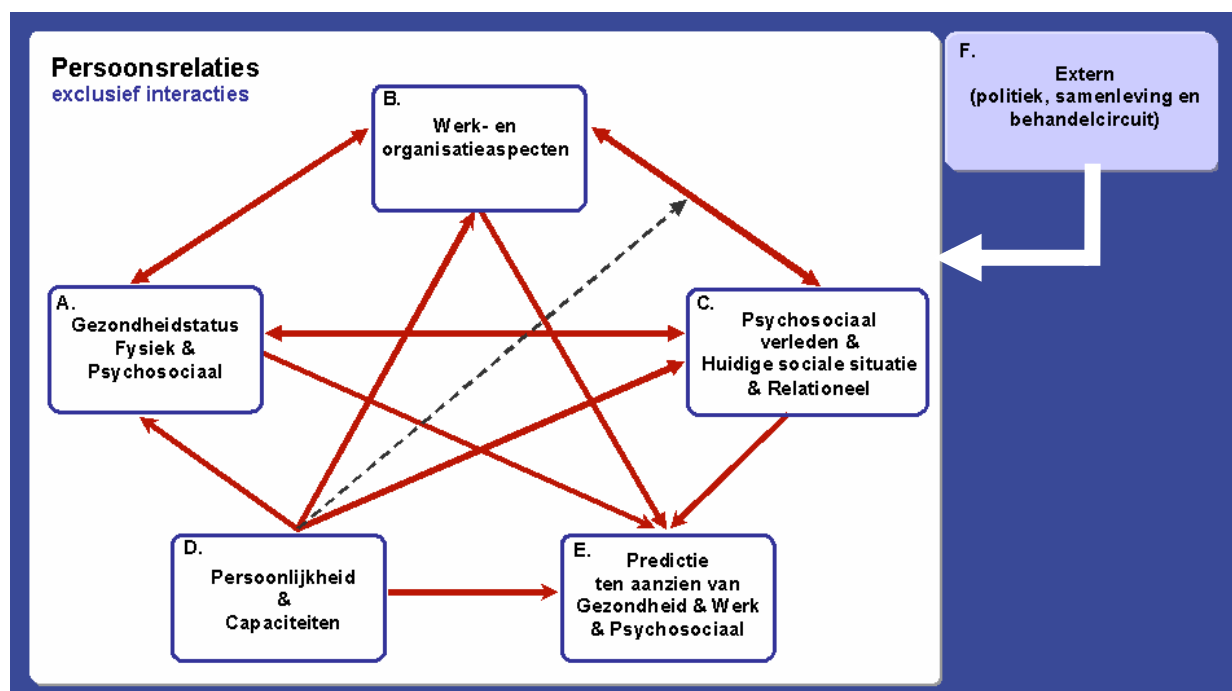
Persoonsrelaties
exclusief interacties

B.
Werk- en organisatieaspecten

F.
Extern
(politiek, samenleving en behandelcircuit)

A.
Gezondheidstatus
Fysiek &
Psychosociaal

C.
Psychosociaal verleden &
Huidige sociale situatie
& Relationeel

D.
Persoonlijkheid
&
Capaciteiten

E.
Predictie
ten aanzien van
Gezondheid & Werk
& Psychosociaal